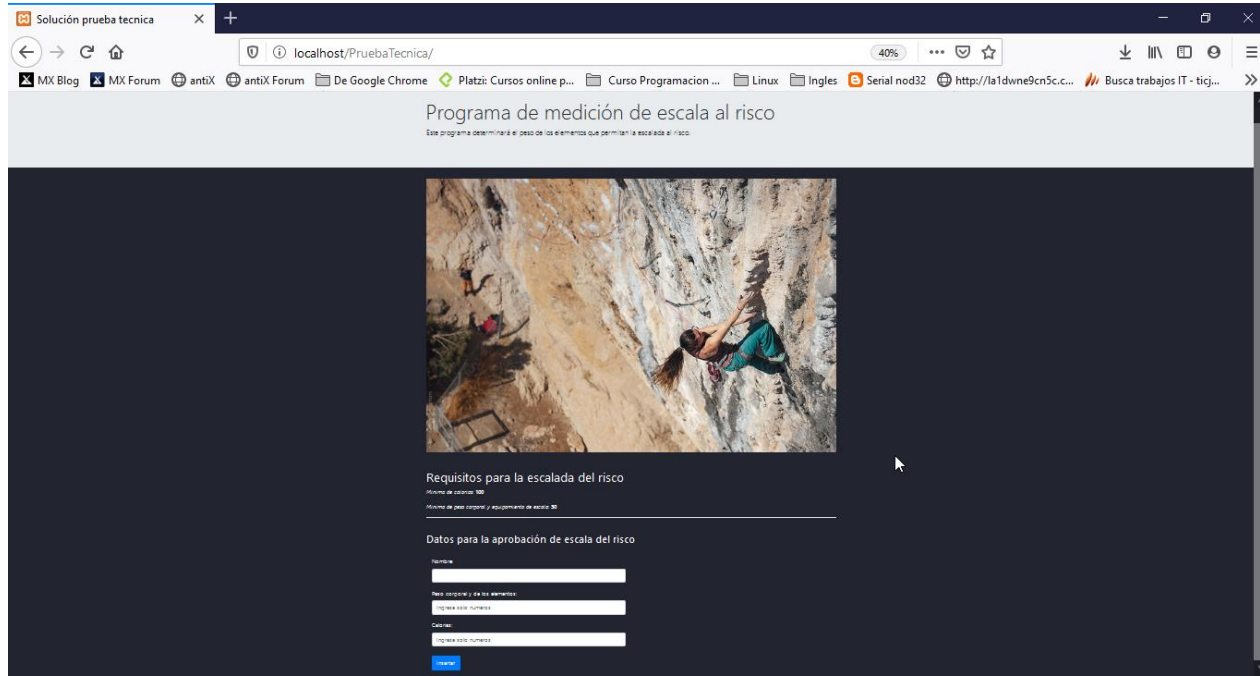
Solución prueba tecnica

localhost/PruebaTecnica/

40%

MX Blog MX Forum antiX antiX Forum De Google Chrome Platzi: Cursos online p... Curso Programacion ... Linux Ingles Serial nod32 http://la1dwne9cn5c.c... Busca trabajos IT - ticj...

Programa de medición de escala al risco

Este programa determinará el peso de los elementos que permitan la escalada al risco.

Requisitos para la escalada del risco

Minimo de calorias 100

Minimo de peso corporal y equipamento de escala 30

Datos para la aprobación de escala del risco

Nombre:

Peso corporal y de los elementos:

Ingrese solo numeros

Calorias:

Ingrese solo numeros

Insertar